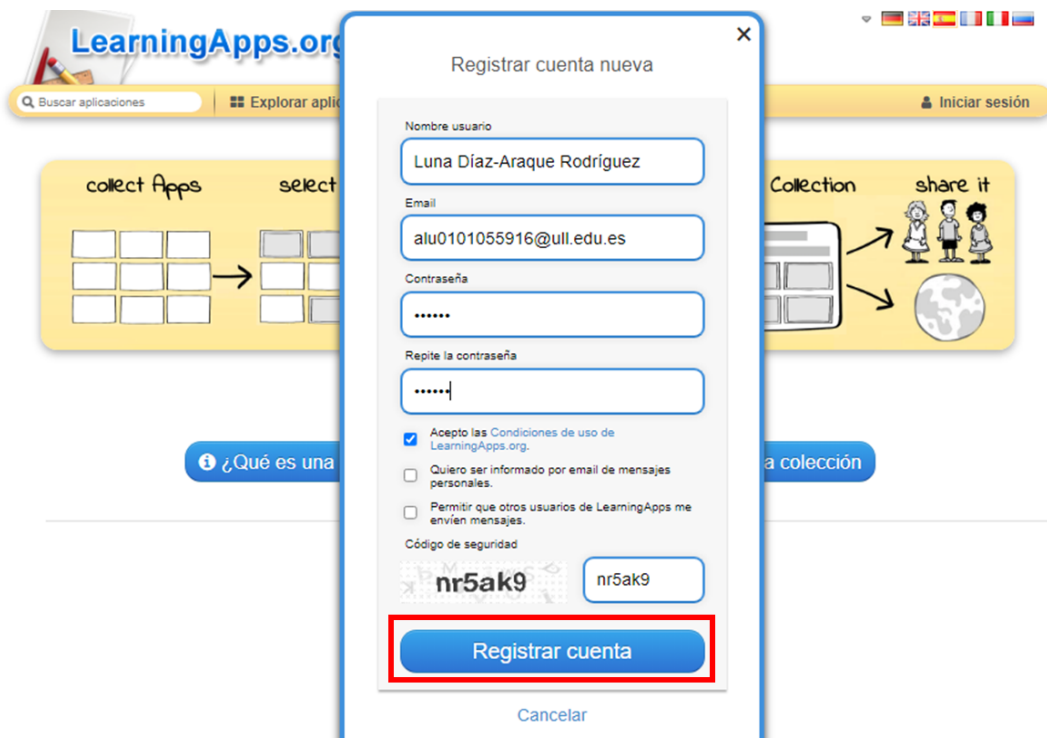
LearningApps.org

Buscar aplicaciones

Explorar aplic

Iniciar sesión

collect Apps

select

Collection

share it

¿Qué es una

a colección

×

Registrar cuenta nueva

Nombre usuario

Luna Díaz-Araque Rodríguez

Email

alu0101055916@ull.edu.es

Contraseña

••••••

Repite la contraseña

••••••

Acepto las Condiciones de uso de LearningApps.org.

Quiero ser informado por email de mensajes personales.

Permitir que otros usuarios de LearningApps me envíen mensajes.

Código de seguridad

nr5ak9

nr5ak9

Registrar cuenta

Cancelar